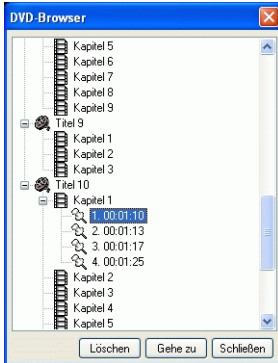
DVD-Browser

Kapitel 5
Kapitel 6
Kapitel 7
Kapitel 8
Kapitel 9
Titel 9
Kapitel 1
Kapitel 2
Kapitel 3
Titel 10
Kapitel 1
1. 00:01:10
2. 00:01:13
3. 00:01:17
4. 00:01:25
Kapitel 2
Kapitel 3
Kapitel 4
Kapitel 5

Löschen
Gehe zu
Schließen